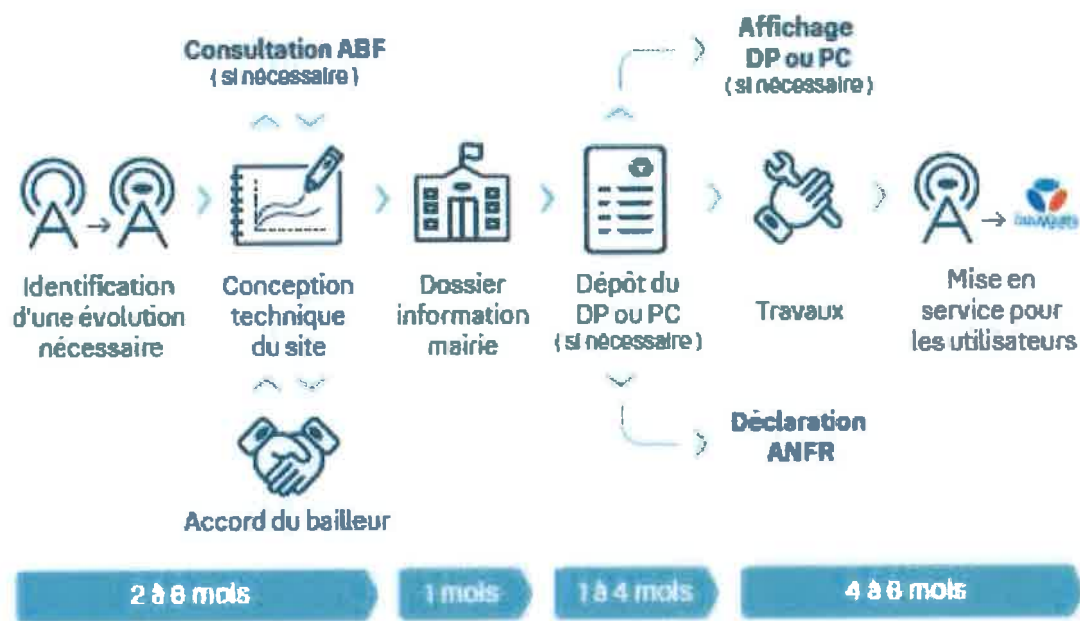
Consultation ABF
(si nécessaire)

Affichage
DP ou PC
(si nécessaire)

Identification d'une évolution nécessaire

Conception technique du site

Dossier information mairie

Dépôt du DP ou PC
(si nécessaire)

Travaux

bouygues

Mise en service pour les utilisateurs

Accord du bailleur

Déclaration
ANFR

2 à 8 mois

1 mois

1 à 4 mois

4 à 6 mois